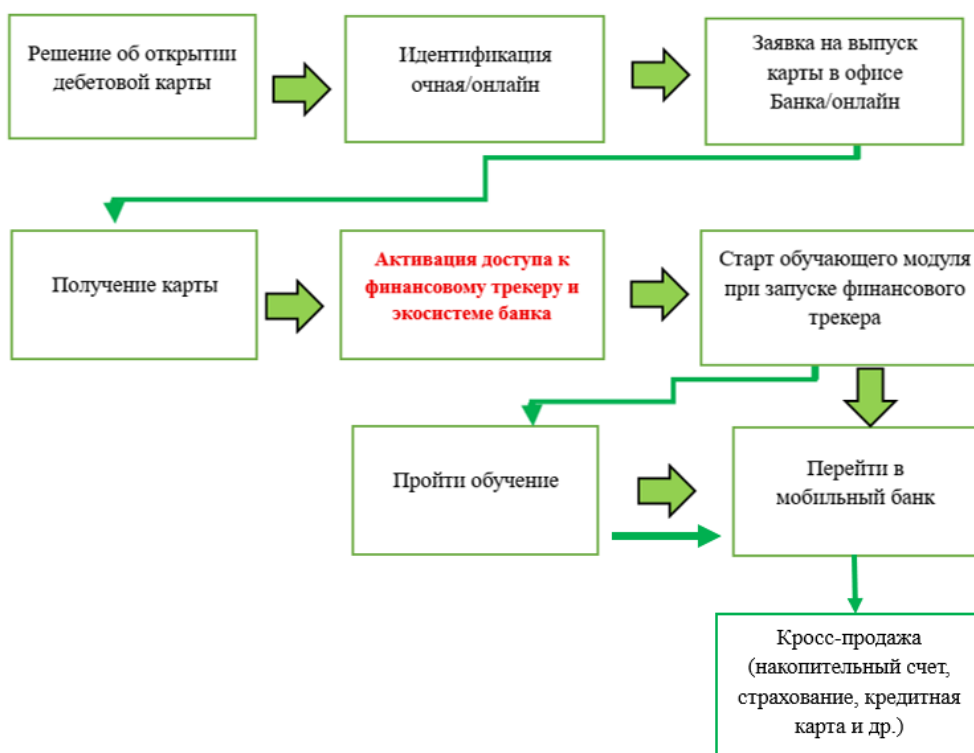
Решение об открытии дебетовой карты

Идентификация очная/онлайн

Заявка на выпуск карты в офисе Банка/онлайн

Получение карты

Активация доступа к финансовому трекеру и экосистеме банка

Старт обучающего модуля при запуске финансового трекера

Пройти обучение

Перейти в мобильный банк

Кросс-продажа (накопительный счет, страхование, кредитная карта и др.)